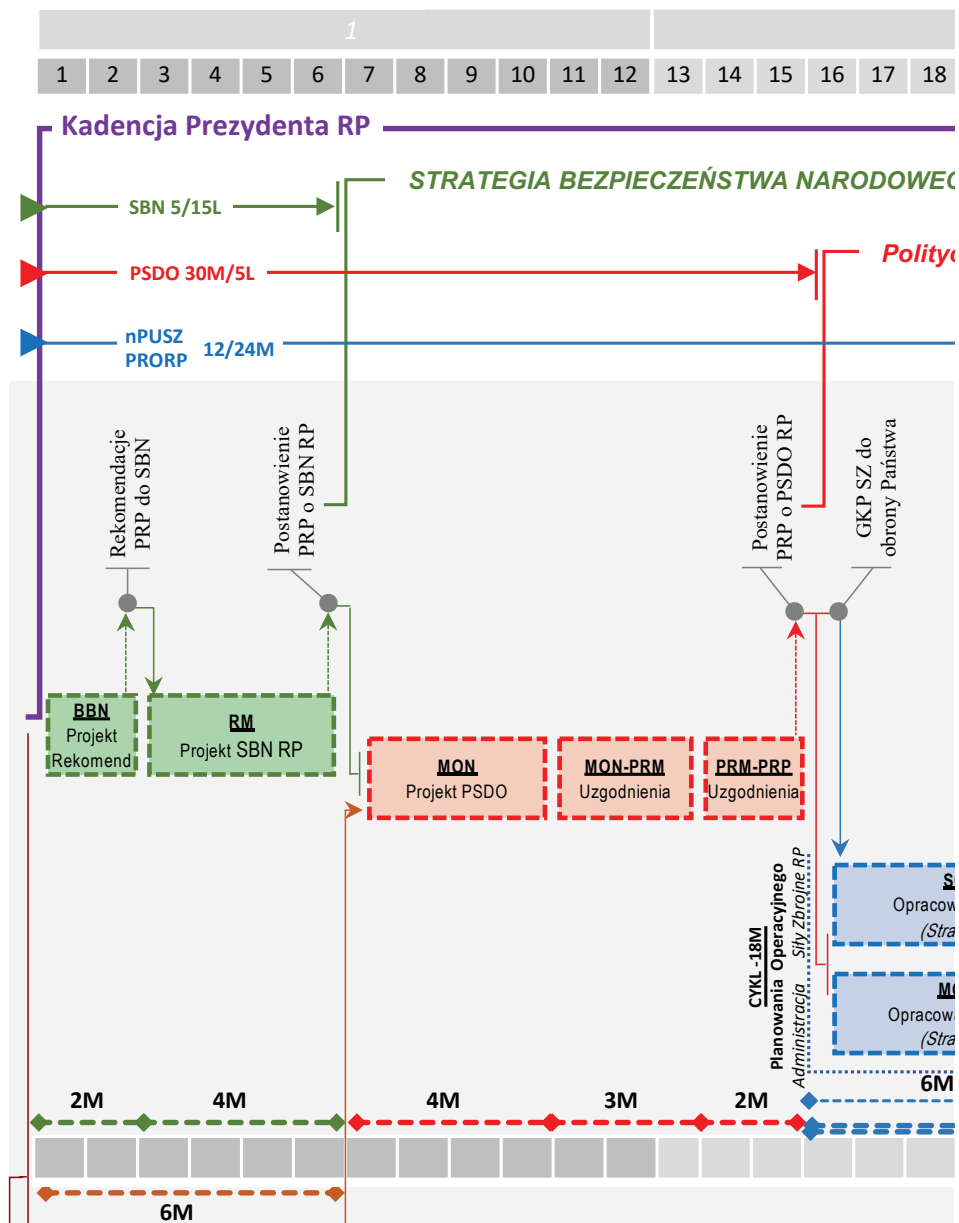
1

| 1 | 2 | 3 | 4 | 5 | 6 | 7 | 8 | 9 | 10 | 11 | 12 | 13 | 14 | 15 | 16 | 17 | 18 |
|---|---|---|---|---|---|---|---|---|---|---|---|---|---|---|---|---|---|

Kadencja Prezydenta RP

SBN 5/15L

STRATEGIA BEZPIECZEŃSTWA NARODOWEC

PSDO 30M/5L

Polityc

nPUSZ PRORP 12/24M

Rekomendacje PRP do SBN

Postanowienie PRP o SBN RP

Postanowienie PRP o PSDO RP

GKP SZ do obrony Państwa

BBN
Projekt Rekomend

RM
Projekt SBN RP

MON
Projekt PSDO

MON-PRM
Uzgodnienia

PRM-PRP
Uzgodnienia

CYKL -18M
Planowania Operacyjnego
Administracja Siły Zbrojne RP

S
Opracow
(Stra

MO
Opracow
(Stra

6M

2M 4M 4M 3M 2M

6M